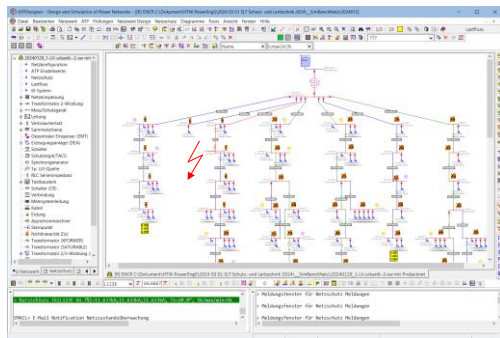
ATPDesigner - Design and Simulation of Power Networks - [R] ENCR C:\Dokumente\HTW Powerflow\2024 03 01 SLT Schutz- und Leittechnik 2024\...\SimBenchNetz\20240128

Datei Bearbeiten Netzwerk ATP Prüfungen Netzwerk Design Netzschutz Diagramme Tools Ansicht Fenster Hilfe

Leerfluss

Name

Netzbetriebsarten
ATP Einstellwerte
Netzschutz
Lastfluss
HI-System
Netzelemente
Transformator 2-Wicklung
Messe/Schaltgerät
Leitung
Verbraucherlast
Sammelschiene
Dezentraler Einspeiser (DEA)
Erzeugungsanlagen (DEA)
Schalter
Schutzrelais (TAC)
Synchrongenerator
1p. LV-Quelle
KLC Sammelschienen
Teilbereich
Schalter (CB)
Verbindung
Meßwertzuordnung
Kabel
Erdung
Asynchronmaschine
Spannquell
Richtfreischalter (Z)
Transformator (IFCRRKR)
Transformator (SATURABLE)
Transformator 2/3 Wicklung

Netzwerk Netzschutz

[R] ENCR C:\Dokumente\HTW Powerflow\2024 03 01 SLT Schutz- und Leittechnik 2024\...SimBenchNetz\20240128_1-LV-urban6--2-sw-mit Probe.Inet

ERROR: E-Mail Notification Netzzustandsüberwachung

Meldungsfenster für Netzschutz Meldungen
Meldungsfenster für Netzschutz Meldungen
Meldungsfenster für Netzschutz Meldungen
Meldungsfenster für Netzschutz Meldungen
Meldungsfenster für Netzschutz Meldungen